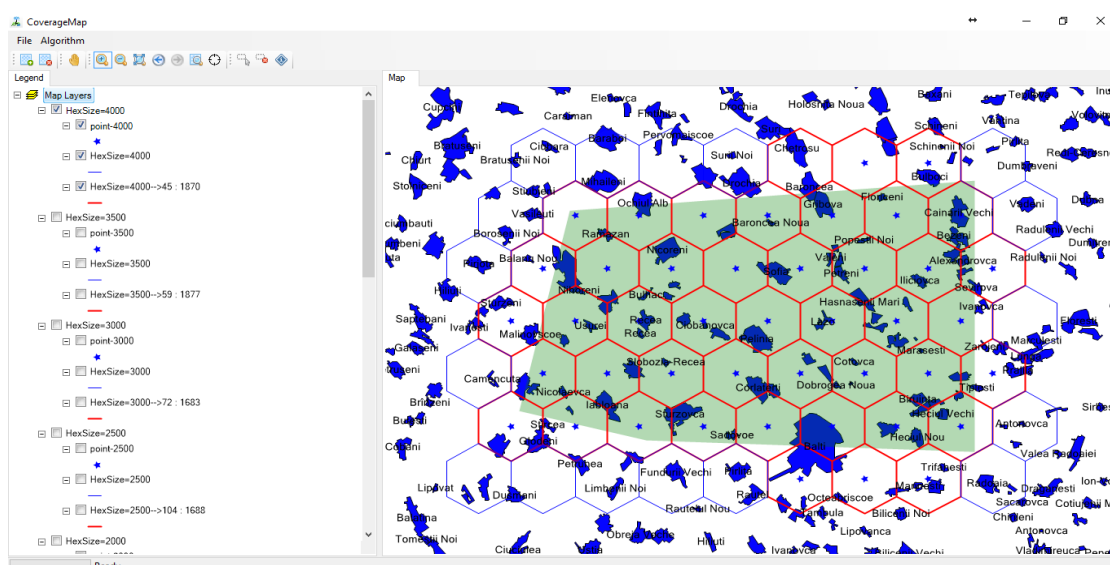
CoverageMap

File Algorithm

Legend

Map Layers
HexSize=4000
point-4000
HexSize=4000
HexSize=4000-->45 : 1870
HexSize=3500
point-3500
HexSize=3500
HexSize=3500-->59 : 1877
HexSize=3000
point-3000
HexSize=3000
HexSize=3000-->72 : 1683
HexSize=2500
point-2500
HexSize=2500
HexSize=2500-->104 : 1688
HexSize=2000

Map

Elenovca
Fundurii
Drochia
Holoshna Noua
Bezeni
Tempo
Cupcini
Pervomaiscoe
Schineni
Vaitina
Bratusenii Noi
Chetrosu
Schinenii Noi
Pietra
Chiur
Bratusenii Noi
Ciuhara
Suri Noi
Dumbraveni
Ochiul Alb
Bocani
Stolniceni
Stolniceni
Ochiul Alb
Baroncea
Glodova
Floreni
Cainari Vechi
Vasilauti
Baroncea Noua
Radulenii Vechi
Borosenii Noi
Ramazan
Nicoreni
Popestii Noi
Balanii Noi
Nicoreni
Valeni
Alexandrovca
Radulenii Noi
Sofia
Pocreni
Ilicevca
Suvorova
Marinesti
Bulhac
Hasnasenii Mari
Ivanovca
Ivanovca
Malinovscoe
Ustreni
Recea
Ciobanovca
Lazo
Maramesti
Zaicani
Camencuta
Slobozia-Recea
Cotova
Cotiujeni
Dobrogea Noua
Nicolaevca
Ialoveni
Briceni
Antonovca
Sturzovca
Hedul Vechi
Spicea
Sadovoe
Heciul Nou
Balti
Valea Ragului
Petrunea
Fundurii Vechi
Trifanesti
Limbenii Noi
Radoaia
Lipovat
Duruitoarea
Octeabriscoe
Mandresti
Sacarovca
Cotiujenii
Rautelul Nou
Bilicenii Noi
Chitreni
Lipovanca
Antonovca
Tomestii Noi
Ciulucea
Obreja Veche
Hiliuti
Ivanovca
Bilicenii Vechi
Vladimireuca Prima